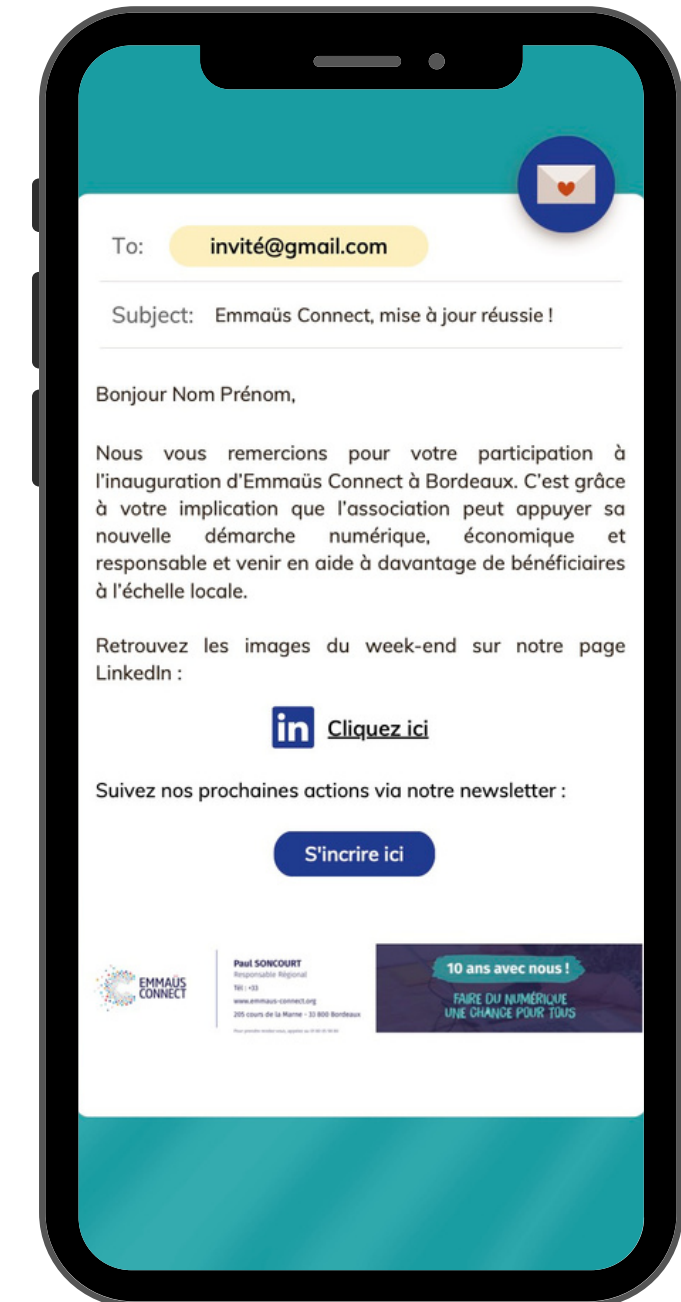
To: invité@gmail.com

Subject: Emmaüs Connect, mise à jour réussie !

Bonjour Nom Prénom,

Nous vous remercions pour votre participation à l'inauguration d'Emmaüs Connect à Bordeaux. C'est grâce à votre implication que l'association peut appuyer sa nouvelle démarche numérique, économique et responsable et venir en aide à davantage de bénéficiaires à l'échelle locale.

Retrouvez les images du week-end sur notre page LinkedIn :

in Cliquez ici

Suivez nos prochaines actions via notre newsletter :

S'incrire ici

EMMAÜS CONNECT

Paul SONCOURT
Responsable Régional
Tél : +33
www.emmaus-connect.org
205 cours de la Marne - 33 800 Bordeaux
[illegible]

10 ans avec nous !
FAIRE DU NUMÉRIQUE UNE CHANCE POUR TOUS